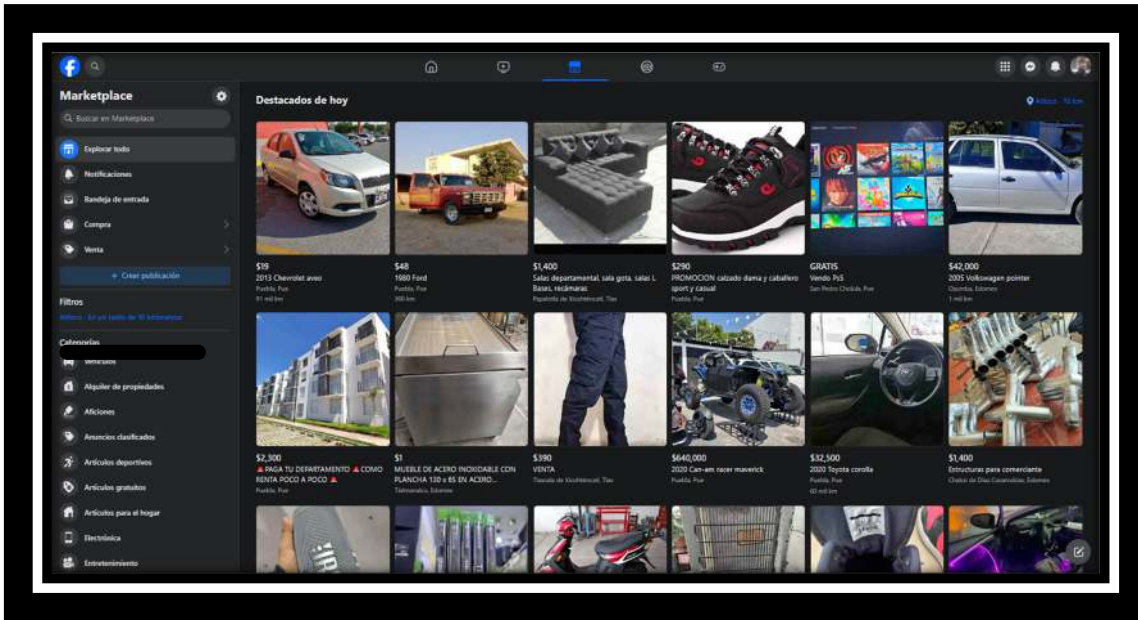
Marketplace

Buscar en Marketplace

Explorar todo
Notificaciones
Bandeja de entrada
Compra
Venta

+ Crear publicación

Filtros
México · En un radio de 10 kilómetros

Categorías
Vehículos
Alquiler de propiedades
Aficiones
Anuncios clasificados
Artículos deportivos
Artículos gratuitos
Artículos para el hogar
Electrónica
Entretenimiento

Destacados de hoy

México · 10 km

$19
2013 Chevrolet aveo
Puebla, Pue
91 mil km

$48
1980 Ford
Puebla, Pue
300 km

$1,400
Salas departamental, sala gota, salas L Bases, recámaras
Papalotla de Xicohténcatl, Tlax

$290
PROMOCION calzado dama y caballero sport y casual
Puebla, Pue

GRATIS
Vendo Ps5
San Pedro Cholula, Pue

$42,000
2005 Volkswagen pointer
Ocoyoacac, Estomex
1 mil km

$2,300
▲PAGA TU DEPARTAMENTO ▲COMO RENTA POCO A POCO ▲
Puebla, Pue

$1
MUEBLE DE ACERO INOXIDABLE CON PLANCHA 120 x 65 EN ACERO...
Tlalmanalco, Edomex

$390
VENTA
Tlaxcala de Xicohténcatl, Tlax

$640,000
2020 Can-am racer maverick
Puebla, Pue

$32,500
2020 Toyota corolla
Puebla, Pue
60 mil km

$1,400
Estructuras para comerciante
Chalco de Díaz Covarrubias, Edomex